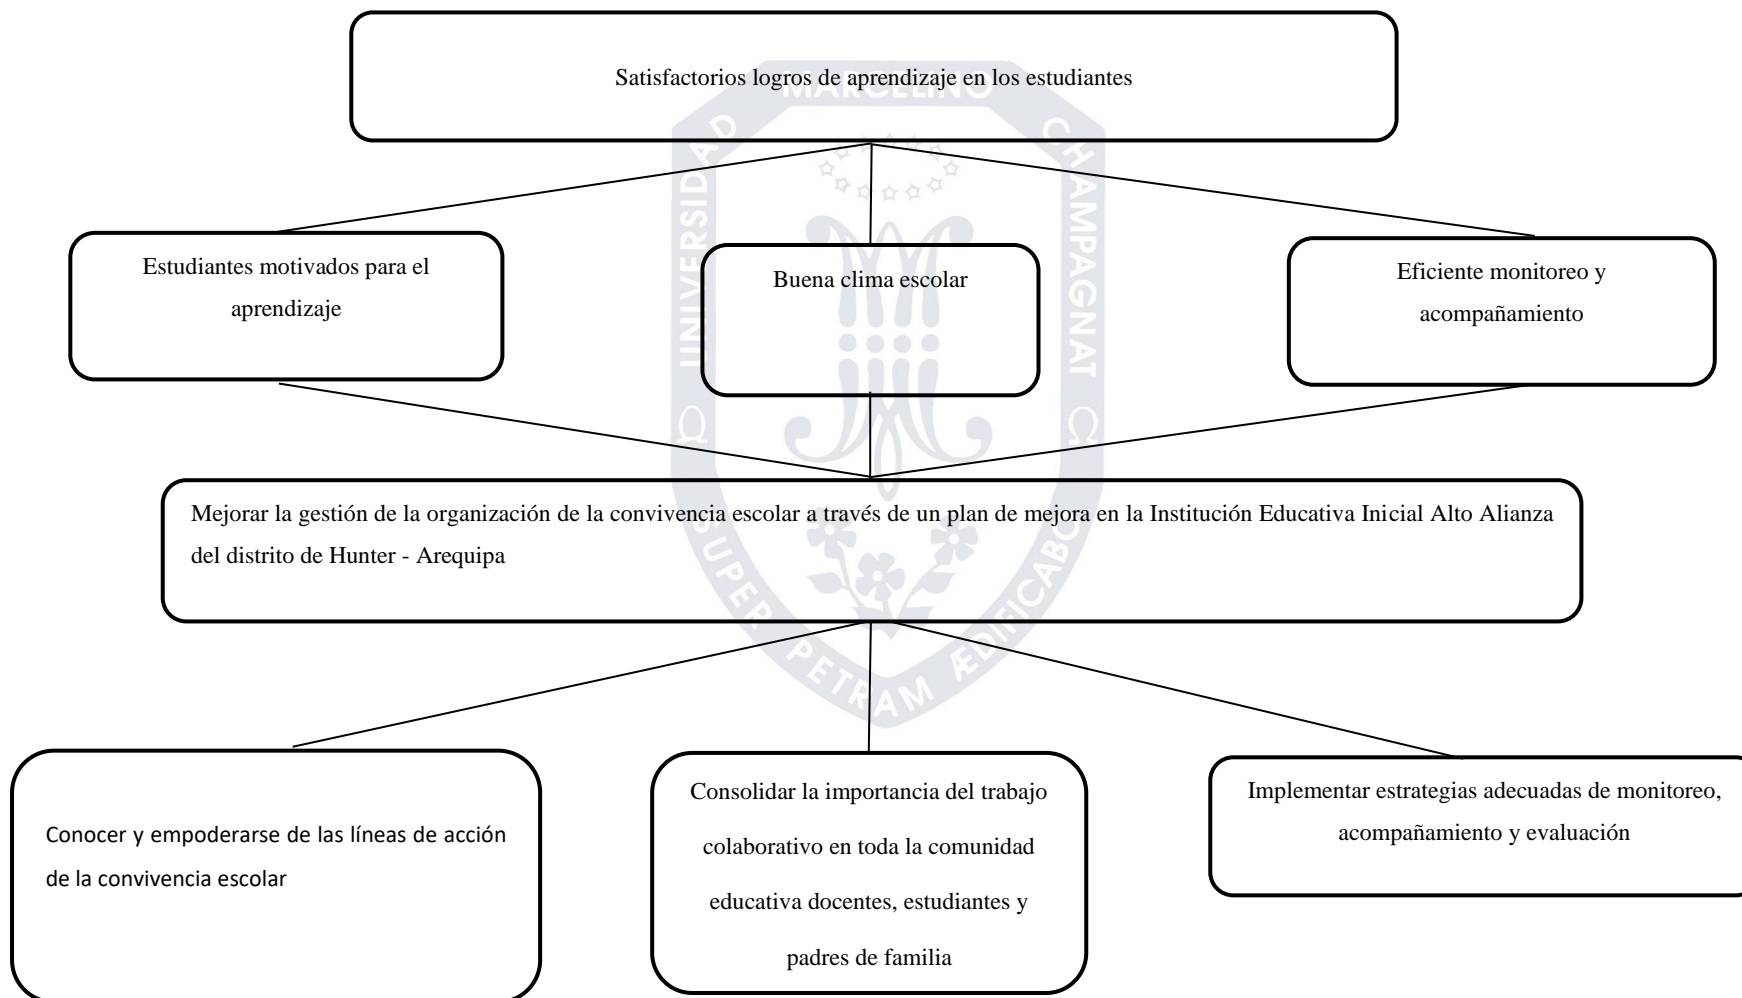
Satisfactorios logros de aprendizaje en los estudiantes

Estudiantes motivados para el aprendizaje

Buena clima escolar

Eficiente monitoreo y acompañamiento

Mejorar la gestión de la organización de la convivencia escolar a través de un plan de mejora en la Institución Educativa Inicial Alto Alianza del distrito de Hunter - Arequipa

Conocer y empoderarse de las líneas de acción de la convivencia escolar

Consolidar la importancia del trabajo colaborativo en toda la comunidad educativa docentes, estudiantes y padres de familia

Implementar estrategias adecuadas de monitoreo, acompañamiento y evaluación

UNIVERSIDAD MARCELINO CHAMPAGNAT

SUPER PETRAM ÆDIFICABO